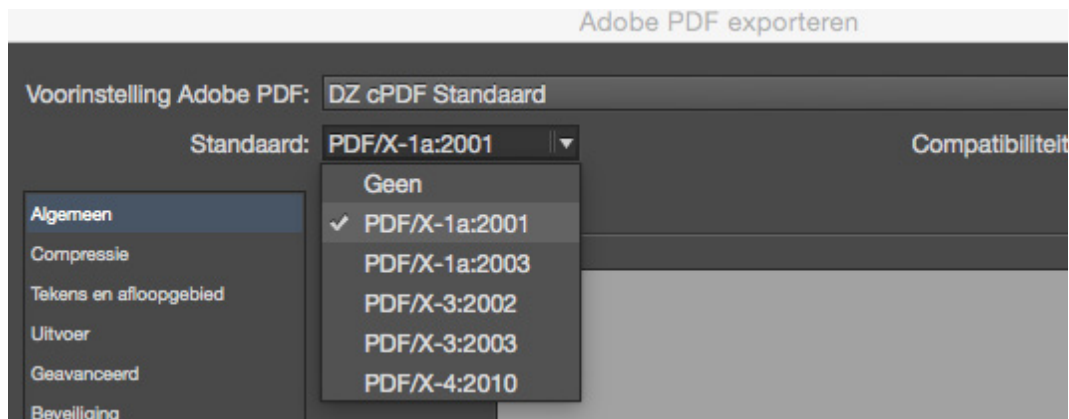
Adobe PDF exporteren

Voorinstelling Adobe PDF: DZ cPDF Standaard

Standaard: PDF/X-1a:2001

Compatibiliteit

Geen
✓ PDF/X-1a:2001
PDF/X-1a:2003
PDF/X-3:2002
PDF/X-3:2003
PDF/X-4:2010

Algemeen
Compressie
Tekens en afloopgebied
Uitvoer
Geavanceerd
Beveiliging